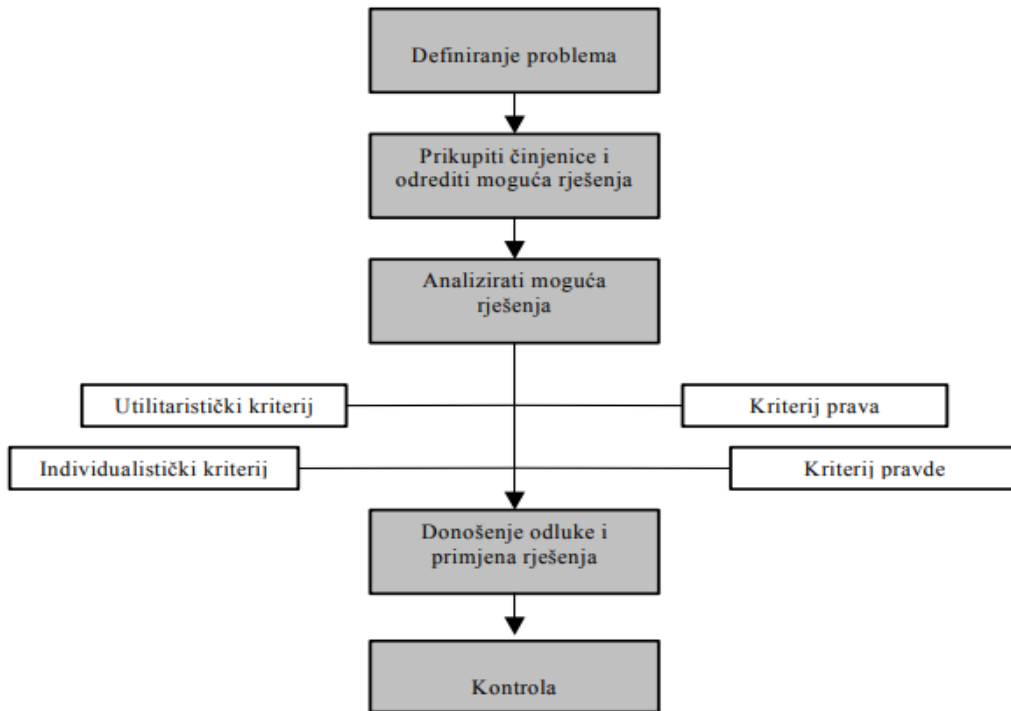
Definiranje problema

Prikupiti činjenice i odrediti moguća rješenja

Analizirati moguća rješenja

Utilitaristički kriterij

Kriterij prava

Individualistički kriterij

Kriterij pravde

Donošenje odluke i primjena rješenja

Kontrola